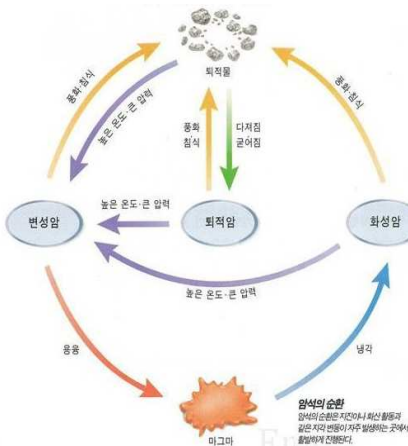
퇴적물

풍화·침식

높은 온도·큰 압력

풍화
침식

다져짐
굳어짐

풍화·침식

변성암

높은 온도·큰 압력

퇴적암

화성암

높은 온도·큰 압력

용융

냉각

마그마

암석의 순환
암석의 순환은 지진이나 화산 활동과 같은 지각 변동이 자주 발생하는 곳에서 활발하게 진행된다.